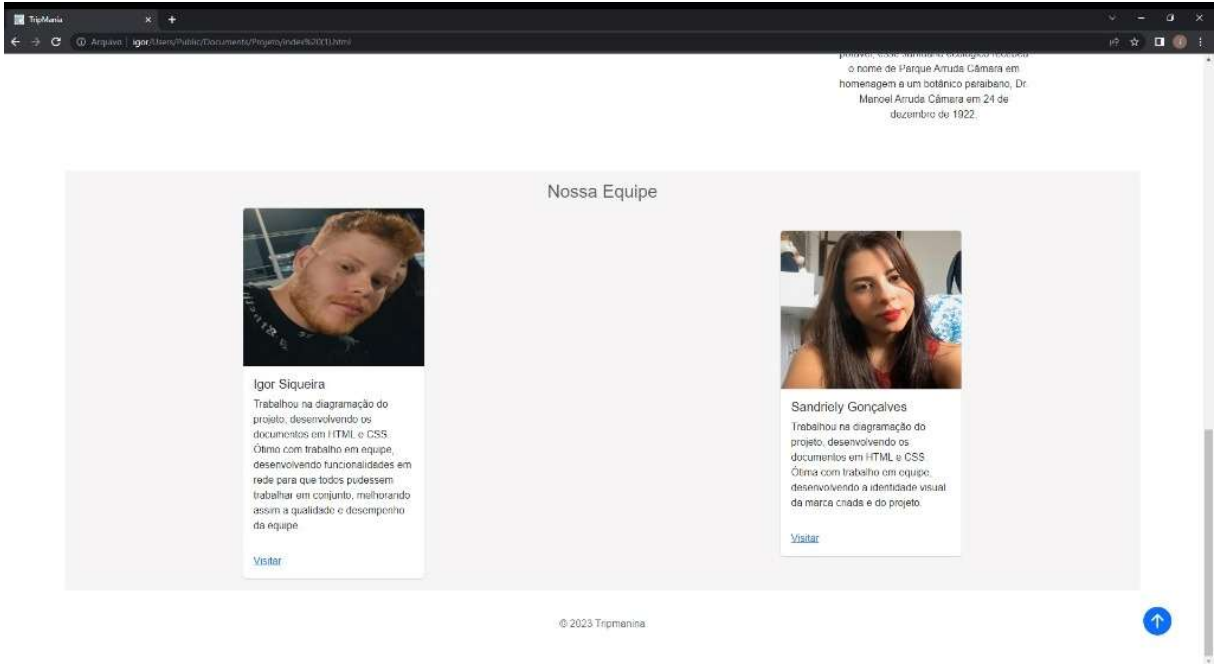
TripMania

Arquivo | igor/Users/Public/Documents/Projeto/index%20(1).html

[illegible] o nome de Parque Arruda Câmara em homenagem a um botânico paraibano, Dr. Manoel Arruda Câmara em 24 de dezembro de 1922.

Nossa Equipe

Igor Siqueira

Trabalhou na diagramação do projeto, desenvolvendo os documentos em HTML e CSS. Ótimo com trabalho em equipe, desenvolvendo funcionalidades em rede para que todos pudessem trabalhar em conjunto, melhorando assim a qualidade e desempenho da equipe.

Visitar

Sandriely Gonçalves

Trabalhou na diagramação do projeto, desenvolvendo os documentos em HTML e CSS. Ótima com trabalho em equipe, desenvolvendo a identidade visual da marca criada e do projeto.

Visitar

© 2023 Tripmania